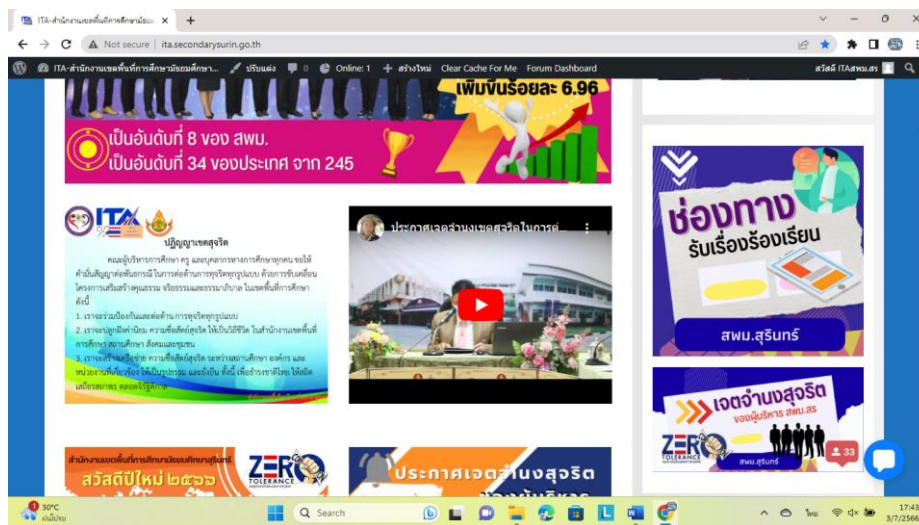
ITA-สำนักงานเขตพื้นที่การศึกษามัธยม ×  +

Not secure | ita.secondarysurin.go.th

ITA-สำนักงานเขตพื้นที่การศึกษามัธยมศึกษา...  ปรับแต่ง  0  Online: 1  + สร้างใหม่  Clear Cache For Me  Forum Dashboard  สวัสดี ITAสพม.สร

เพิ่มขึ้นร้อยละ 6.96

เป็นอันดับที่ 8 ของ สพม.
เป็นอันดับที่ 34 ของประเทศ จาก 245

ITA

ปฏิญญาเขตสุจริต

คณะผู้บริหารการศึกษา ครู และบุคลากรทางการศึกษาทุกคน ขอให้คำมั่นสัญญาต่อพันธกรณี ในการต่อต้านการทุจริตทุกรูปแบบ ด้วยการขับเคลื่อนโครงการเสริมสร้างคุณธรรม จริยธรรมและธรรมาภิบาล ในเขตพื้นที่การศึกษา ดังนี้

1. เราจะร่วมป้องกันและต่อต้าน การทุจริตทุกรูปแบบ
2. เราจะปลูกฝังค่านิยม ความซื่อสัตย์สุจริต ให้เป็นวิถีชีวิต ในสำนักงานเขตพื้นที่การศึกษา สถานศึกษา สังคมและชุมชน
3. เราจะสร้างเครือข่าย ความซื่อสัตย์สุจริต ระหว่างสถานศึกษา องค์กร และหน่วยงานที่เกี่ยวข้อง ให้เป็นรูปธรรม และยั่งยืน ทั้งนี้ เพื่อสร้างชาติไทย ให้มีเสถียรภาพ ตลอดไปชั่วลูกหลาน

ประกาศเจตจำนงสุจริตในการ...

ช่องทาง
รับเรื่องร้องเรียน
สพม.สุรินทร์

เจตจำนงสุจริต
ของผู้บริหาร สพม.สร
ZERO TOLERANCE
สพม.สุรินทร์

33

สำนักงานเขตพื้นที่การศึกษามัธยมศึกษาสุรินทร์
สวัสดีปีใหม่ ๒๕๖๖
ZERO TOLERANCE

ประกาศเจตจำนงสุจริต
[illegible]

30°C
ฝนไม่หนัก

Search

17:43
3/7/2566